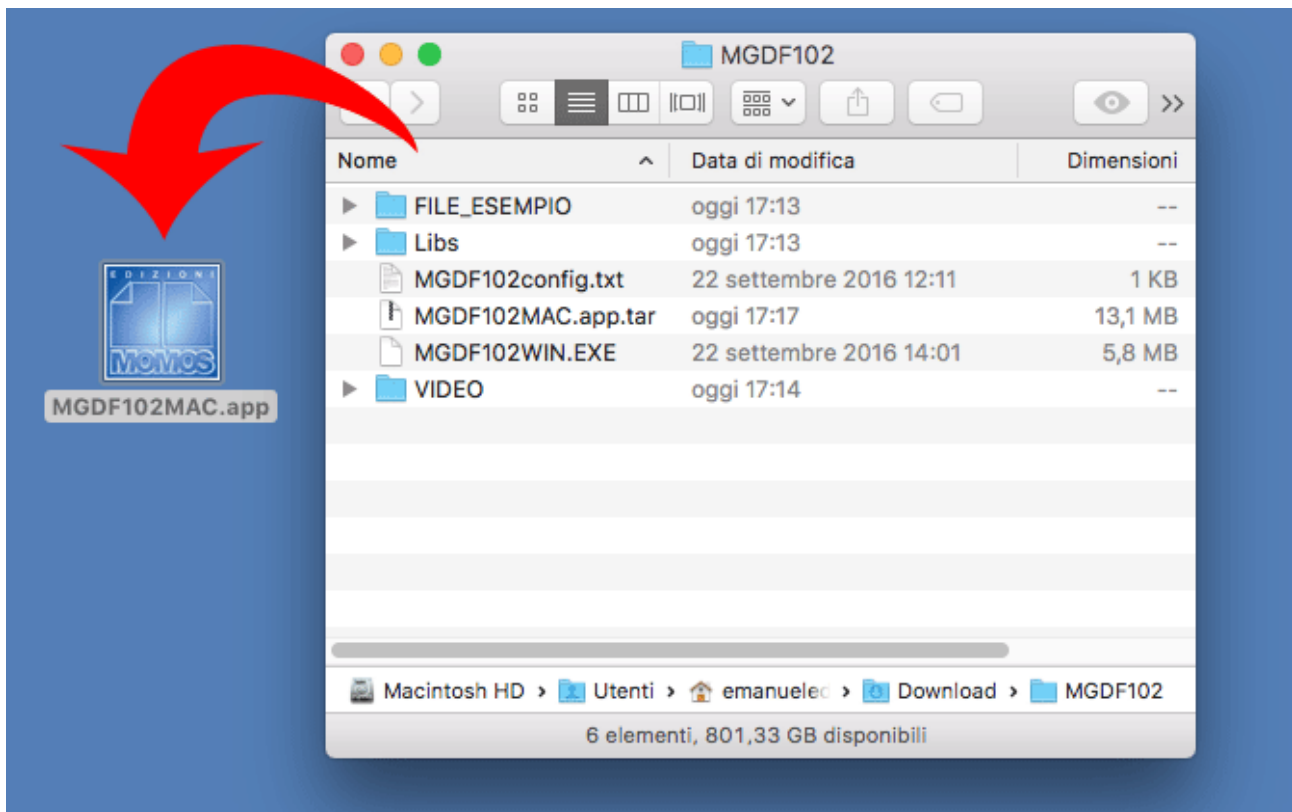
EDIZIONI
MOMOS
MGDF102MAC.app

MGDF102

| Nome | Data di modifica | Dimensioni |
|---|---|---|
| FILE_ESEMPIO | oggi 17:13 | -- |
| Libs | oggi 17:13 | -- |
| MGDF102config.txt | 22 settembre 2016 12:11 | 1 KB |
| MGDF102MAC.app.tar | oggi 17:17 | 13,1 MB |
| MGDF102WIN.EXE | 22 settembre 2016 14:01 | 5,8 MB |
| VIDEO | oggi 17:14 | -- |

Macintosh HD › Utenti › emanuelec › Download › MGDF102

6 elementi, 801,33 GB disponibili